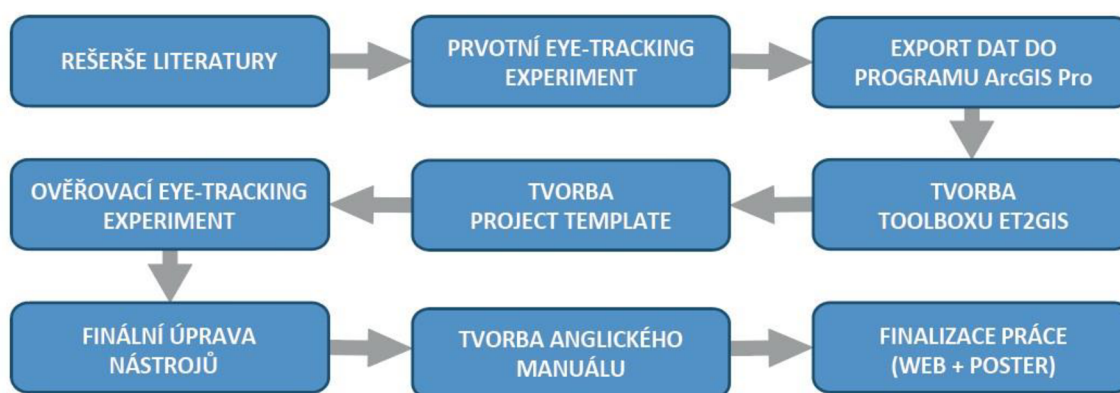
REŠERŠE LITERATURY

PRVOTNÍ EYE-TRACKING EXPERIMENT

EXPORT DAT DO PROGRAMU ArcGIS Pro

TVORBA TOOLBOXU ET2GIS

TVORBA PROJECT TEMPLATE

OVĚŘOVACÍ EYE-TRACKING EXPERIMENT

FINÁLNÍ ÚPRAVA NÁSTROJŮ

TVORBA ANGLICKÉHO MANUÁLU

FINALIZACE PRÁCE (WEB + POSTER)